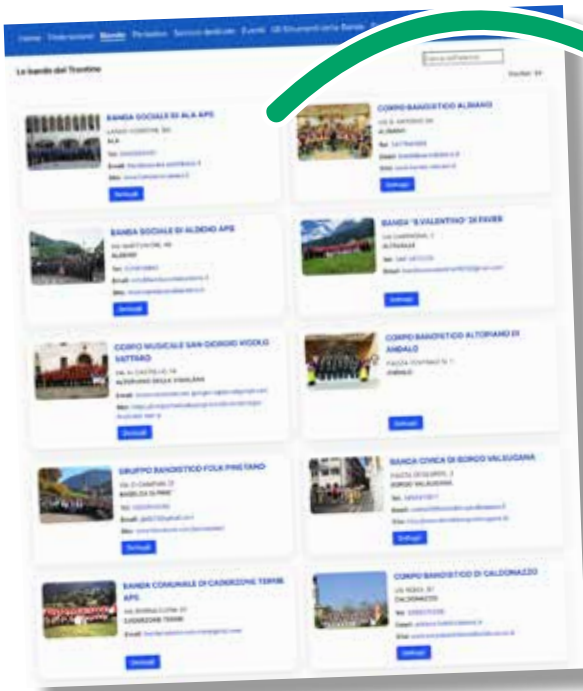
Home Federazione Bande Periodico Servizi dedicati Eventi Gli Strumenti della Banda

Cerca nell'elenco

Le bande del Trentino

Risultati: 84

BANDA SOCIALE DI ALA APS
ALA
Tel. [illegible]
Email: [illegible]
Sito: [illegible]
Dettagli

CORPO BANDISTICO ALBIANO
ALBIANO
Tel. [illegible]
Email: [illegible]
Sito: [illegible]
Dettagli

BANDA SOCIALE DI ALDENO APS
ALDENO
Tel. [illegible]
Email: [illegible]
Sito: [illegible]
Dettagli

BANDA "S.VALENTINO" DI FAVER
ALTAVALLE
Tel. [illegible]
Email: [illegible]
Dettagli

CORPO MUSICALE SAN GIORGIO VIGOLO VATTARO
ALTOPIANO DELLA VIGOLANA
Email: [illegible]
Sito: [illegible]
Dettagli

CORPO BANDISTICO ALTOPIANO DI ANDALO
ANDALO
Dettagli

GRUPPO BANDISTICO FOLK PINETANO
BASELGA DI PINE'
Tel. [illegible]
Email: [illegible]
Sito: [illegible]
Dettagli

BANDA CIVICA DI BORGO VALSUGANA
BORGO VALSUGANA
Tel. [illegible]
Email: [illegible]
Sito: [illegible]
Dettagli

BANDA COMUNALE DI CADERZONE TERME APS
CADERZONE TERME
Email: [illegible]
Dettagli

CORPO BANDISTICO DI CALDONAZZO
CALDONAZZO
Tel. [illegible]
Email: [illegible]
Sito: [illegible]
Dettagli